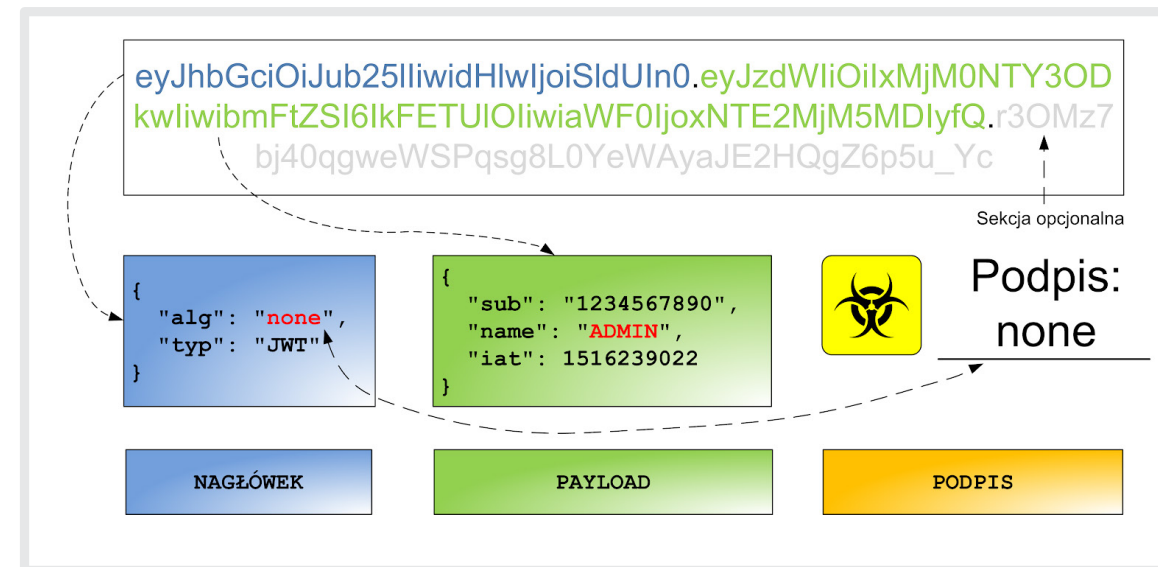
eyJhbGciOiJub25lIiwidHlwIjoiSldUIn0.eyJzdWIiOiIxMjM0NTY3ODkwIiwibmFtZSI6IkFETUlOIiwiaWF0IjoxNTE2MjM5MDIyfQ.r3OMz7bj40qgweWSPqsg8L0YeWAyaJE2HQgZ6p5u_Yc

Sekcja opcjonalna

{
"alg": "none",
"typ": "JWT"
}

{
"sub": "1234567890",
"name": "ADMIN",
"iat": 1516239022
}

Podpis: none

NAGŁÓWEK

PAYLOAD

PODPIS